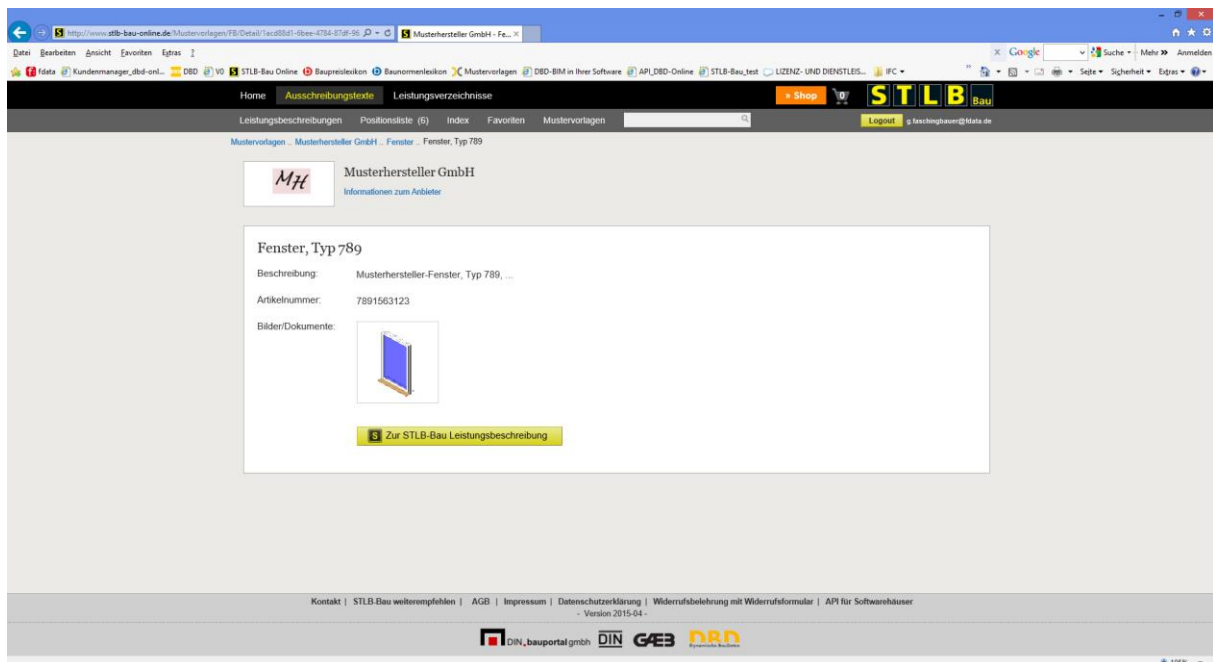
http://www.stlb-bau-online.de/Mustervorlagen/FB/Detail/1acd88d1-6bee-4784-87df-96 Musterhersteller GmbH - Fe... ×

Datei Bearbeiten Ansicht Favoriten Extras ?

× Google Suche • Mehr » Anmelden

fdata Kundenmanager_dbd-onl... DBD V0 STLB-Bau Online Baupreislexikon Baunormenlexikon Mustervorlagen DBD-BIM in Ihrer Software API_DBD-Online STLB-Bau_test LIZENZ- UND DIENSTLEIS... IFC

Seite • Sicherheit • Extras •

Home Ausschreibungstexte Leistungsverzeichnisse » Shop 0 STLB Bau

Leistungsbeschreibungen Positionsliste (6) Index Favoriten Mustervorlagen Logout g.faschingbauer@fdata.de

Mustervorlagen .. Musterhersteller GmbH .. Fenster .. Fenster, Typ 789

MH

Musterhersteller GmbH

Informationen zum Anbieter

Fenster, Typ 789

Beschreibung: Musterhersteller-Fenster, Typ 789, ...

Artikelnummer: 7891563123

Bilder/Dokumente:

Zur STLB-Bau Leistungsbeschreibung

Kontakt | STLB-Bau weiterempfehlen | AGB | Impressum | Datenschutzerklärung | Widerrufsbelehrung mit Widerrufsformular | API für Softwarehäuser
- Version 2015-04 -

DIN.bauportal gmbh DIN GAEB DBD